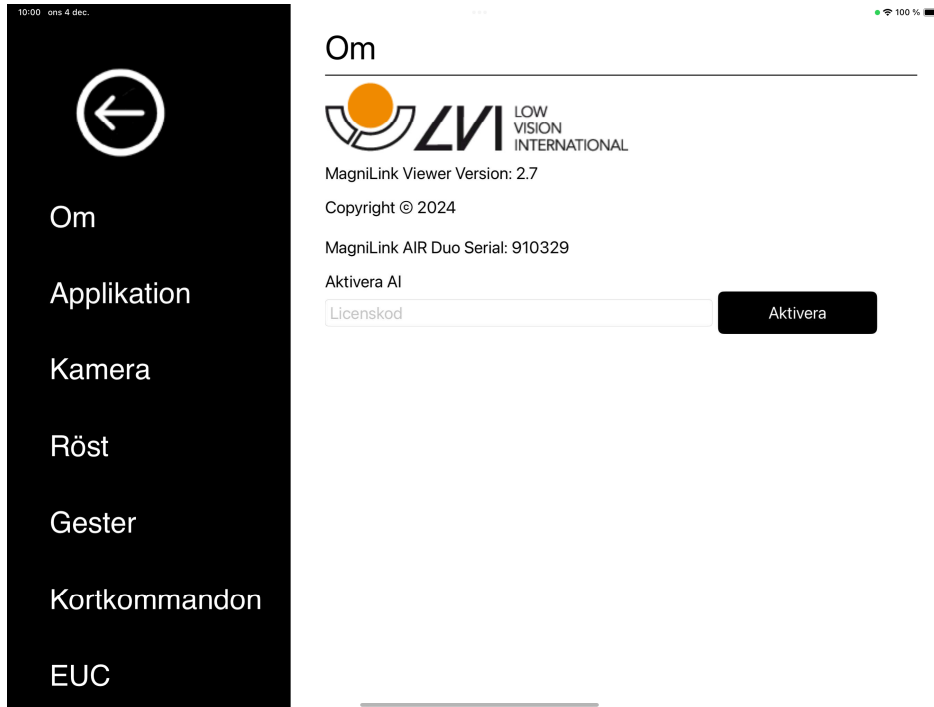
10:00 ons 4 dec.

100 %

Om

Applikation

Kamera

Röst

Gester

Kortkommandon

EUC

Om

LVI LOW VISION INTERNATIONAL

MagniLink Viewer Version: 2.7

Copyright © 2024

MagniLink AIR Duo Serial: 910329

Aktivera AI

Licenskod

Aktivera